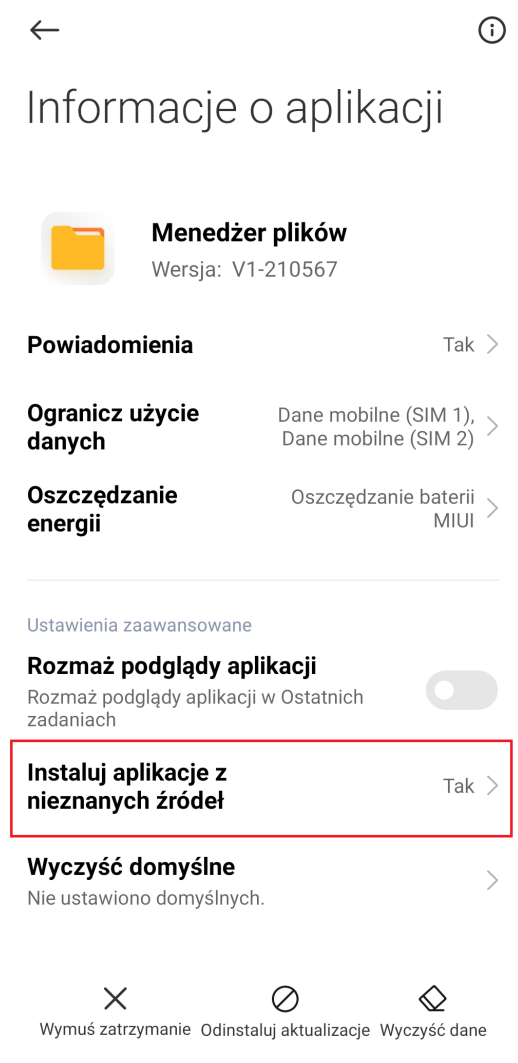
Informacje o aplikacji

Menedżer plików
Wersja: V1-210567

Powiadomienia
Tak

Ogranicz użycie danych
Dane mobilne (SIM 1), Dane mobilne (SIM 2)

Oszczędzanie energii
Oszczędzanie baterii MIUI

Ustawienia zaawansowane

Rozmaż podglądy aplikacji
Rozmaż podglądy aplikacji w Ostatnich zadaniach

Instaluj aplikacje z nieznanych źródeł
Tak

Wyczyść domyślne
Nie ustawiono domyślnych.

Wymuś zatrzymanie
Odinstaluj aktualizacje
Wyczyść dane